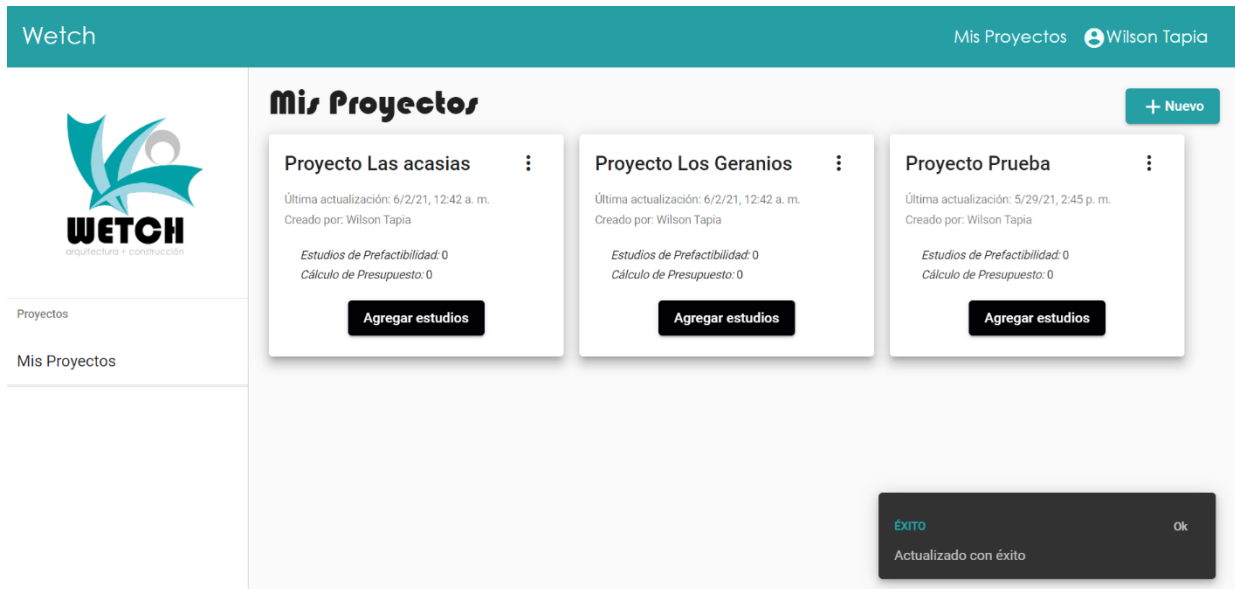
Wetch

Mis Proyectos Wilson Tapia

WETCH
arquitectura + construcción

Proyectos

Mis Proyectos

Mis Proyectos

+ Nuevo

Proyecto Las acasias

Última actualización: 6/2/21, 12:42 a. m.
Creado por: Wilson Tapia

Estudios de Prefactibilidad: 0
Cálculo de Presupuesto: 0

Agregar estudios

Proyecto Los Geranios

Última actualización: 6/2/21, 12:42 a. m.
Creado por: Wilson Tapia

Estudios de Prefactibilidad: 0
Cálculo de Presupuesto: 0

Agregar estudios

Proyecto Prueba

Última actualización: 5/29/21, 2:45 p. m.
Creado por: Wilson Tapia

Estudios de Prefactibilidad: 0
Cálculo de Presupuesto: 0

Agregar estudios

ÉXITO

Ok

Actualizado con éxito